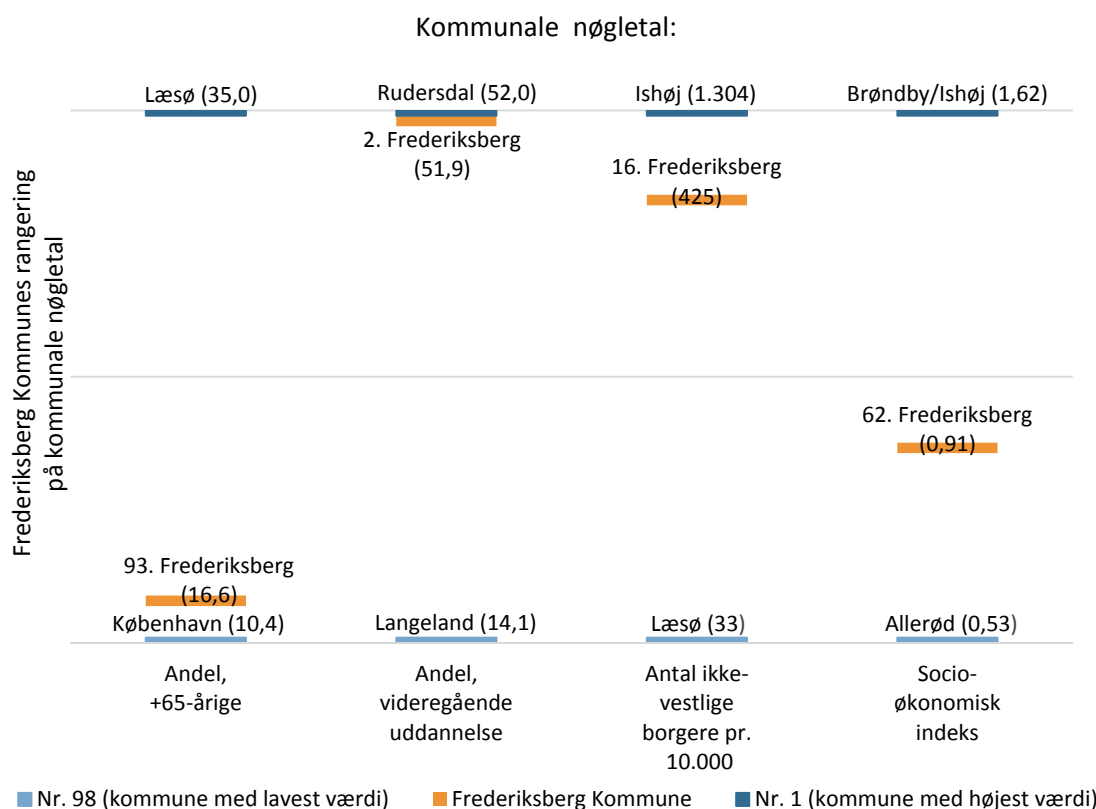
Kommunale nøgletal:

Frederiksberg Kommunes rangering på kommunale nøgletal

Læsø (35,0)

Rudersdal (52,0)

2. Frederiksberg (51,9)

Ishøj (1.304)

16. Frederiksberg (425)

Brøndby/Ishøj (1,62)

62. Frederiksberg (0,91)

93. Frederiksberg (16,6)

København (10,4)

Langeland (14,1)

Læsø (33)

Allerød (0,53)

Andel, +65-årige

Andel, videregående uddannelse

Antal ikke-vestlige borgere pr. 10.000

Socio-økonomisk indeks

Nr. 98 (kommune med lavest værdi)
Frederiksberg Kommune
Nr. 1 (kommune med højest værdi)